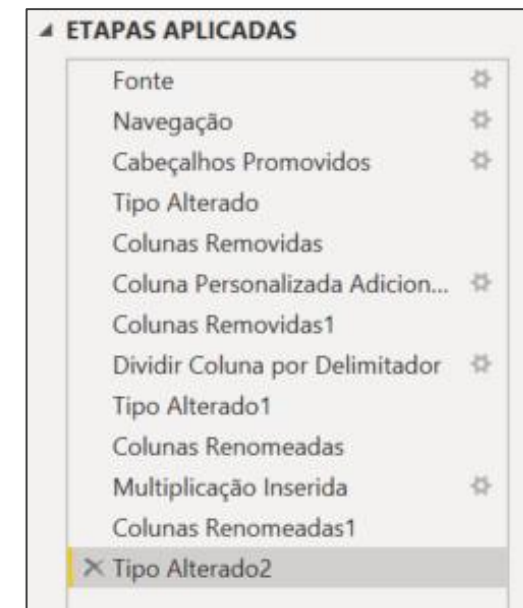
◢ ETAPAS APLICADAS

Fonte
Navegação
Cabeçalhos Promovidos
Tipo Alterado
Colunas Removidas
Coluna Personalizada Adicion...
Colunas Removidas1
Dividir Coluna por Delimitador
Tipo Alterado1
Colunas Renomeadas
Multiplicação Inserida
Colunas Renomeadas1
✕ Tipo Alterado2